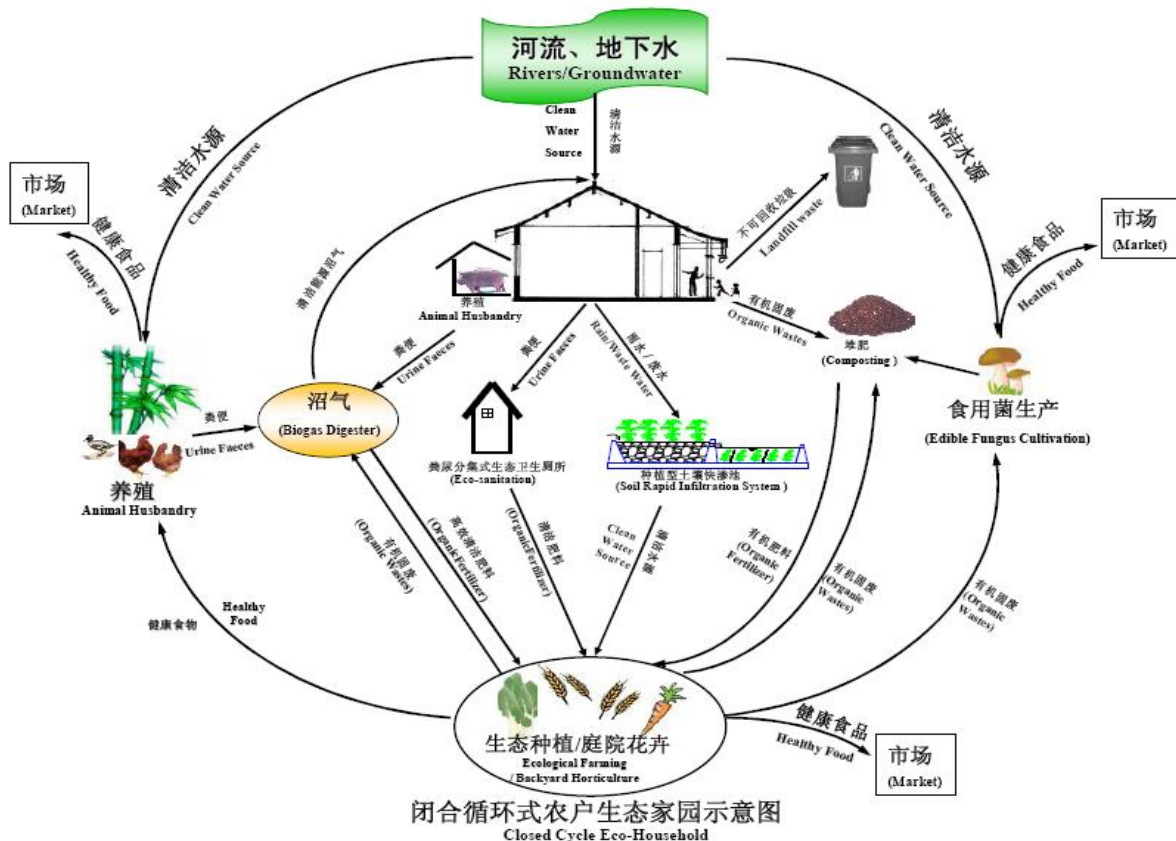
河流、地下水
Rivers/Groundwater

Clean Water Source
清洁水源

清洁水源
Clean Water Source

清洁水源
Clean Water Source

市场
(Market)

健康食品
Healthy Food

市场
(Market)

健康食品
Healthy Food

不可回收垃圾
Landfill waste

有机固废
Organic Wastes

清洁能源沼气

养殖
Animal Husbandry

粪便
Urine Faeces

粪便
Urine Faeces

雨水/废水
Rain/Waste Water

堆肥
(Composting)

养殖
Animal Husbandry

粪便
Urine Faeces

沼气
(Biogas Digester)

粪尿分集式生态卫生厕所
(Eco-sanitation)

种植型土壤快渗池
(Soil Rapid Infiltration System)

食用菌生产
(Edible Fungus Cultivation)

有机固废
(Organic Wastes)

高效清洁肥料
(Organic Fertilizer)

清洁肥料
(Organic Fertilizer)

Clean Water Source
清洁水源

有机肥料
(Organic Fertilizer)

有机固废
(Organic Wastes)

有机固废
(Organic Wastes)

Healthy Food
健康食物

生态种植/庭院花卉
Ecological Farming / Backyard Horticulture

健康食品
Healthy Food

市场
(Market)

闭合循环式农户生态家园示意图
Closed Cycle Eco-Household